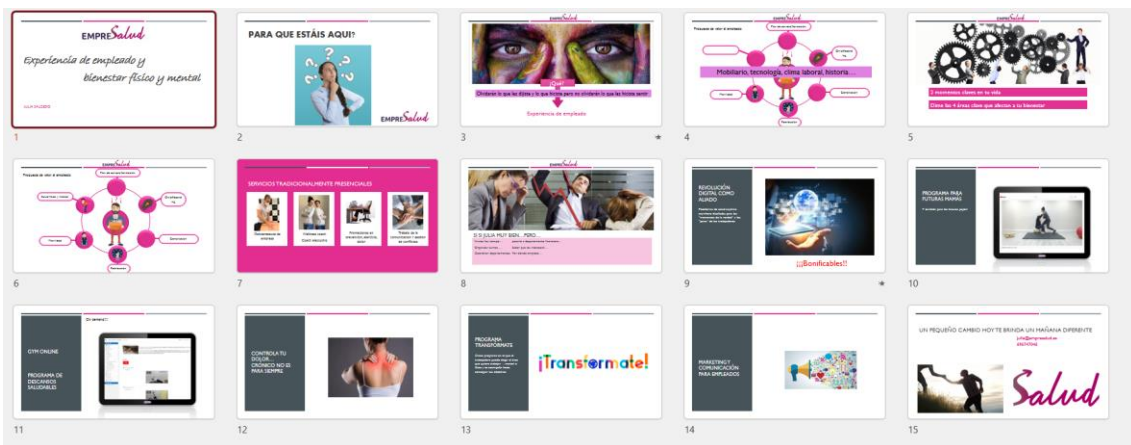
EMPRESalud

Experiencia de empleado y bienestar físico y mental

JULIA GALLEGO

1

PARA QUE ESTÁIS AQUI?

EMPRESalud

2

EMPRESalud

¿Qué?

Olvidarán lo que les dijiste y lo que hiciste pero no olvidarán lo que les hiciste sentir

Experiencia de empleado

3

EMPRESalud

Propuesta de valor al empleado:

Mobiliario, tecnología, clima laboral, historia...

4

2 momentos claves en su vida

Cómo las 4 áreas clave afectan a tu bienestar

5

EMPRESalud

Propuesta de valor al empleado:

6

SERVICIOS TRADICIONALMENTE PRESENCIALES

7

EMPRESalud

Y SÍ JULIA, MUY BIEN.....PERO....

8

REVOLUCIÓN DIGITAL COMO ALIADO

¡¡¡Bonificables!!

9

PROGRAMA PARA FUTURAS MAMÁS

10

GYM ONLINE

PROGRAMA DE DESCANSOS SALUDABLES

11

CONTROLA TU DOLOR... CRÓNICO NO ES PARA SIEMPRE

12

PROGRAMA TRANSFÓRMATE

¡Transformate!

13

MARKETING Y COMUNICACIÓN PARA EMPLEADOS

14

UN PEQUEÑO CAMBIO HOY TE BRINDA UN MAÑANA DIFERENTE

Salud

15